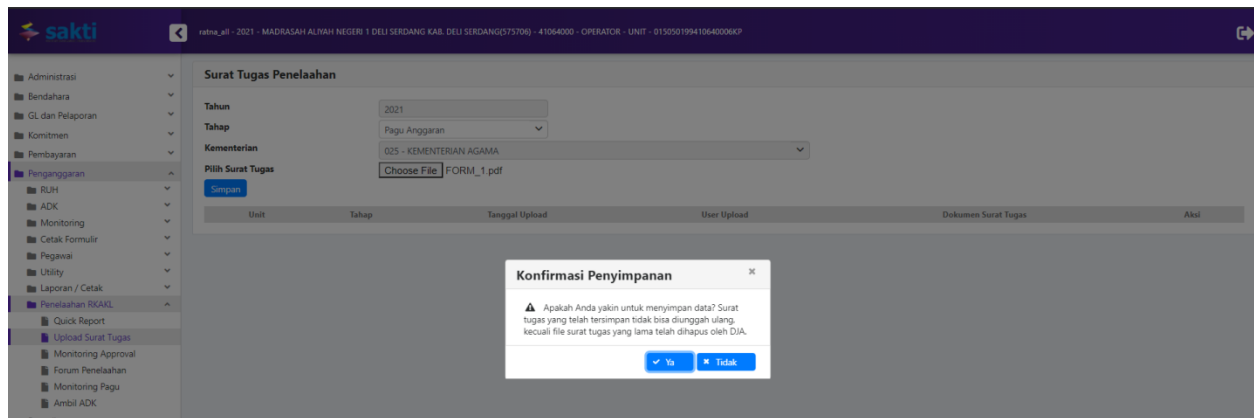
sakti

ratna_all - 2021 - MADRASAH ALIYAH NEGERI 1 DELI SERDANG KAB. DELI SERDANG(575706) - 41064000 - OPERATOR - UNIT - 015050199410640006KP

Administrasi
Bendahara
GL dan Pelaporan
Komitmen
Pembayaran
Penganggaran
RUH
ADK
Monitoring
Cetak Formulir
Pegawai
Utility
Laporan / Cetak
Penelaahan RKAKL
Quick Report
Upload Surat Tugas
Monitoring Approval
Forum Penelaahan
Monitoring Pagu
Ambil ADK

Surat Tugas Penelaahan

Tahun 2021
Tahap Pagu Anggaran
Kementerian 025 - KEMENTERIAN AGAMA
Pilih Surat Tugas Choose File FORM_1.pdf
Simpan

| Unit | Tahap | Tanggal Upload | User Upload | Dokumen Surat Tugas | Aksi |
|---|---|---|---|---|---|

Konfirmasi Penyimpanan ×

Apakah Anda yakin untuk menyimpan data? Surat tugas yang telah tersimpan tidak bisa diunggah ulang, kecuali file surat tugas yang lama telah dihapus oleh DJA.

Ya Tidak